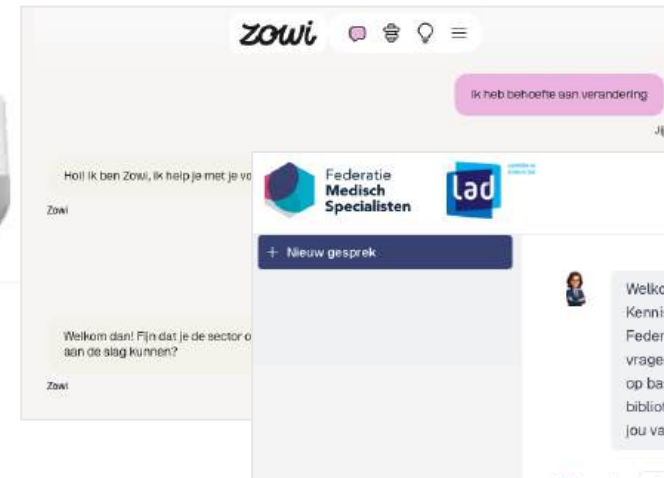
zowi

Ik heb behoefte aan verandering

Ji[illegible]

Hoi! Ik ben Zowi, ik help je met je vo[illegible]

Zowi

Welkom dan! Fijn dat je de sector o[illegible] aan de slag kunnen?

Zowi

Federatie Medisch Specialisten

lad

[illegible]

+ Nieuw gesprek

Welko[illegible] Kennis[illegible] Feder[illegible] vrage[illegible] op ba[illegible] bibliot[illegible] jou va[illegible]